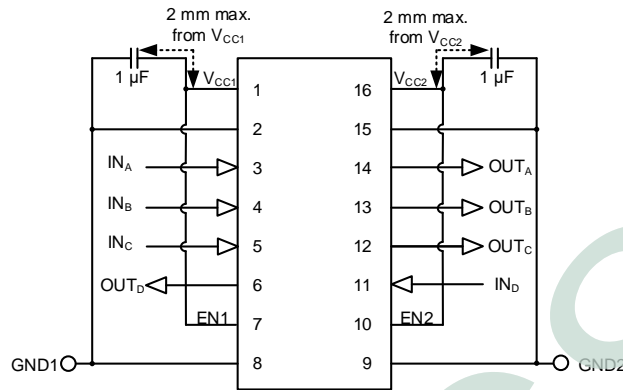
2 mm max. from $V_{CC1}$

2 mm max. from $V_{CC2}$

1 µF

1 µF

$V_{CC1}$

$V_{CC2}$

1

16

2

15

$IN_A$

3

14

$OUT_A$

$IN_B$

4

13

$OUT_B$

$IN_C$

5

12

$OUT_C$

$OUT_D$

6

11

$IN_D$

EN1

7

10

EN2

GND1

8

9

GND2